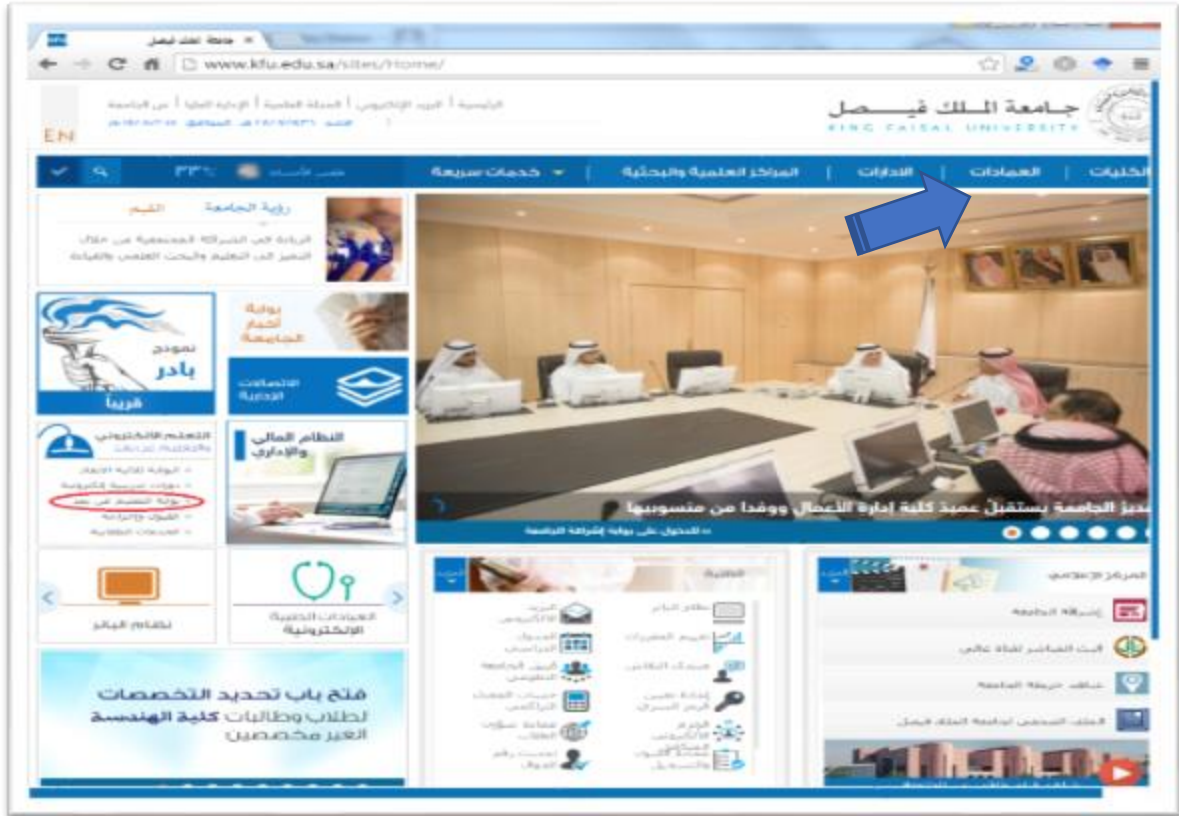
جامعة الملك فيصل ×

www.kfu.edu.sa/sites/Home/

جامعة الملك فيصل
KING FAISAL UNIVERSITY

EN

الرئيسية | البريد الإلكتروني | المجلة العلمية | الإدارة العليا | عن الجامعة

الكليات | العمادات | الإدارات | المراكز العلمية والبحثية | خدمات سريعة

رؤية الجامعة القيم

الريادة في الشراكة المجتمعية من خلال التميز في التعليم والبحث العلمي والخدمات

بوابة أخبار الجامعة

نموذج بادر

قريباً

الاتصالات الإدارية

النظام المالي والإداري

التعليم الإلكتروني

مدير الجامعة يستقبل عميد كلية إدارة الأعمال ووفداً من منسوبيها

للدخول على بوابة إشراقة الجامعة

نظام البانر

العيادات الطبية الإلكترونية

فتح باب تحديد التخصصات لطلاب وطالبات كلية الهندسة الغير مخصصين

المركز الإعلامي

إشراقة الجامعة

البث المباشر لقناة عالي

خارطة الجامعة

الملف التعريفي لجامعة الملك فيصل

الخدمات

نظام البانر

البريد الإلكتروني

الجدول الدراسي

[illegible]

دليل الجامعة الهاتفي

حسابات المعدل التراكمي

إدارة تعيين فرص السكن

البرامج الإلكترونية

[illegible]

تحديث رقم الجوال